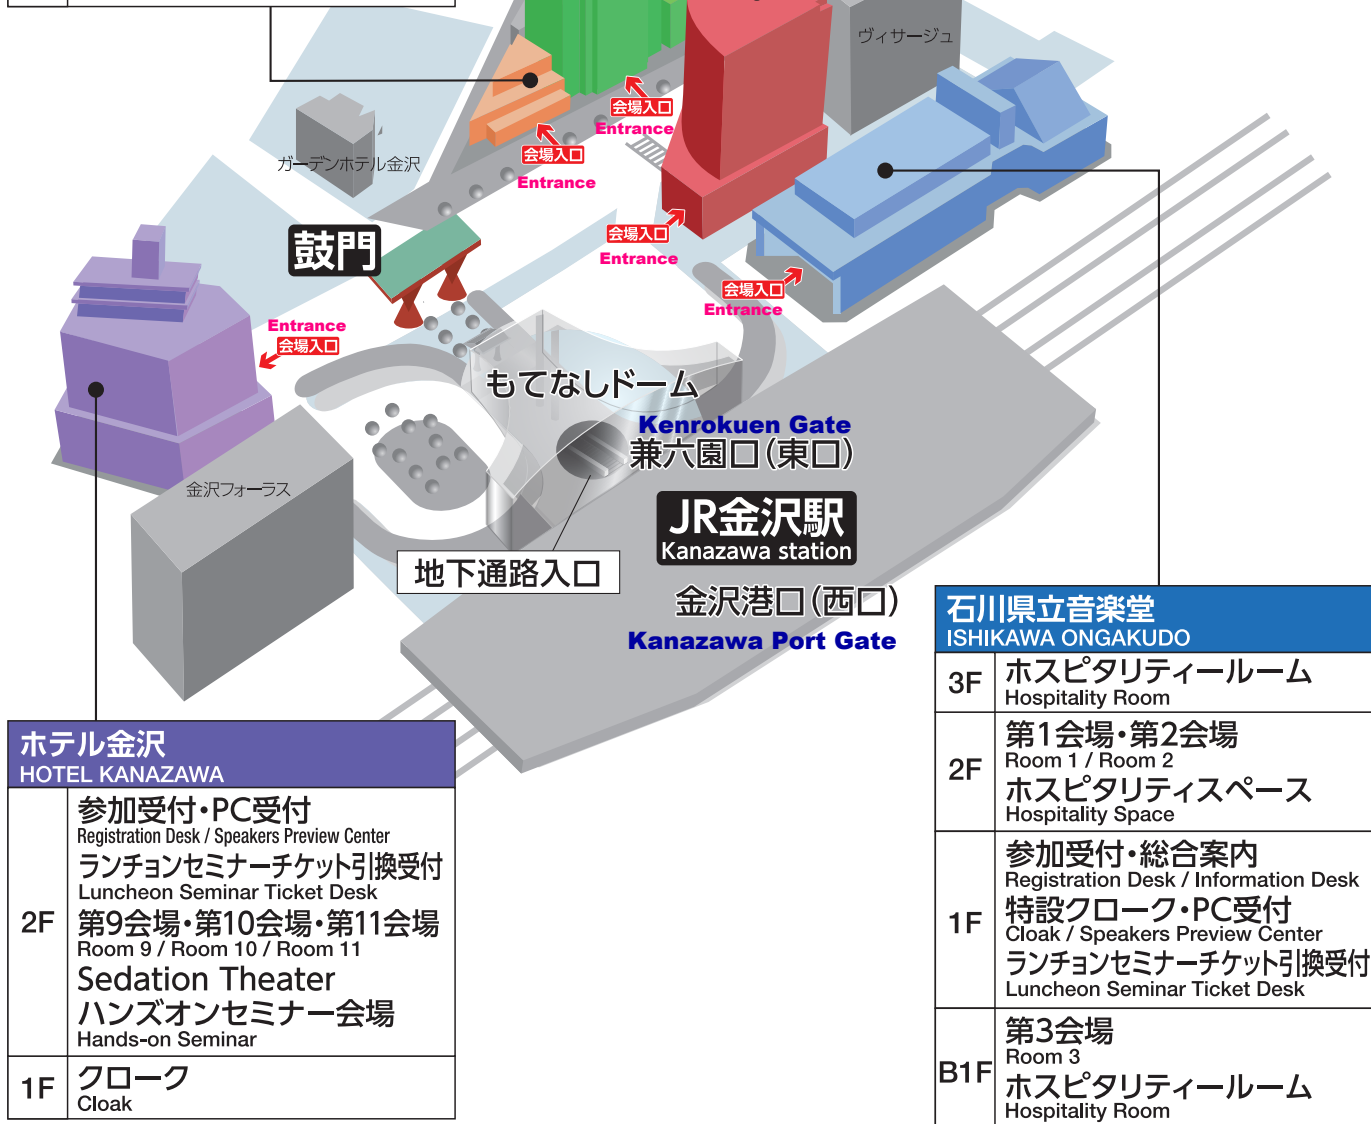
ヴィサージュ

会場入口
Entrance

会場入口
Entrance

ガーデンホテル金沢

鼓門

会場入口
Entrance

会場入口
Entrance

Entrance
会場入口

もてなしドーム

Kenrokuen Gate
兼六園口(東口)

金沢フォーラス

JR金沢駅
Kanazawa station

地下通路入口

金沢港口(西口)
Kanazawa Port Gate

石川県立音楽堂
ISHIKAWA ONGAKUDO

| | |
|---|---|
| 3F | ホスピタリティールーム Hospitality Room |
| 2F | 第1会場・第2会場 Room 1 / Room 2 ホスピタリティスペース Hospitality Space |
| 1F | 参加受付・総合案内 Registration Desk / Information Desk 特設クローク・PC受付 Cloak / Speakers Preview Center ランチョンセミナーチケット引換受付 Luncheon Seminar Ticket Desk |
| B1F | 第3会場 Room 3 ホスピタリティールーム Hospitality Room |

ホテル金沢
HOTEL KANAZAWA

| | |
|---|---|
| 2F | 参加受付・PC受付 Registration Desk / Speakers Preview Center ランチョンセミナーチケット引換受付 Luncheon Seminar Ticket Desk 第9会場・第10会場・第11会場 Room 9 / Room 10 / Room 11 Sedation Theater ハンズオンセミナー会場 Hands-on Seminar |
| 1F | クローク Cloak |